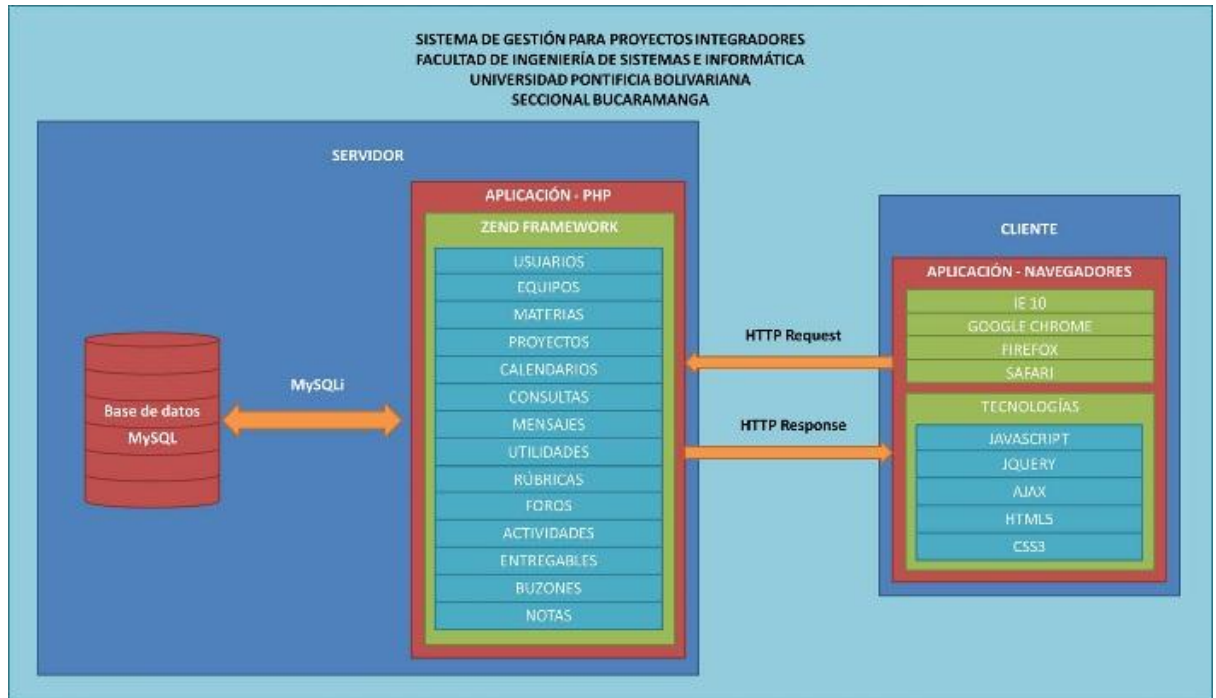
SISTEMA DE GESTIÓN PARA PROYECTOS INTEGRADORES
FACULTAD DE INGENIERÍA DE SISTEMAS E INFORMÁTICA
UNIVERSIDAD PONTIFICIA BOLIVARIANA
SECCIONAL BUCARAMANGA

SERVIDOR

Base de datos
MySQL

MySQLi

APLICACIÓN - PHP

ZEND FRAMEWORK

USUARIOS
EQUIPOS
MATERIAS
PROYECTOS
CALENDARIOS
CONSULTAS
MENSAJES
UTILIDADES
RÚBRICAS
FOROS
ACTIVIDADES
ENTREGABLES
BUZONES
NOTAS

HTTP Request

HTTP Response

CLIENTE

APLICACIÓN - NAVEGADORES

IE 10
GOOGLE CHROME
FIREFOX
SAFARI

TECNOLOGÍAS

JAVASCRIPT
JQUERY
AJAX
HTML5
CSS3